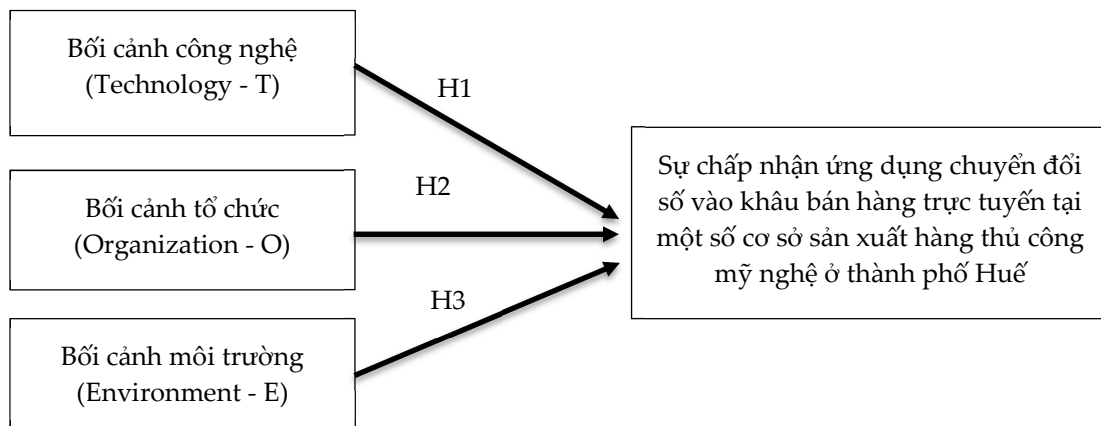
Bối cảnh công nghệ
(Technology - T)

H1

Bối cảnh tổ chức
(Organization - O)

H2

H3

Bối cảnh môi trường
(Environment - E)

Sự chấp nhận ứng dụng chuyển đổi số vào khâu bán hàng trực tuyến tại một số cơ sở sản xuất hàng thủ công mỹ nghệ ở thành phố Huế